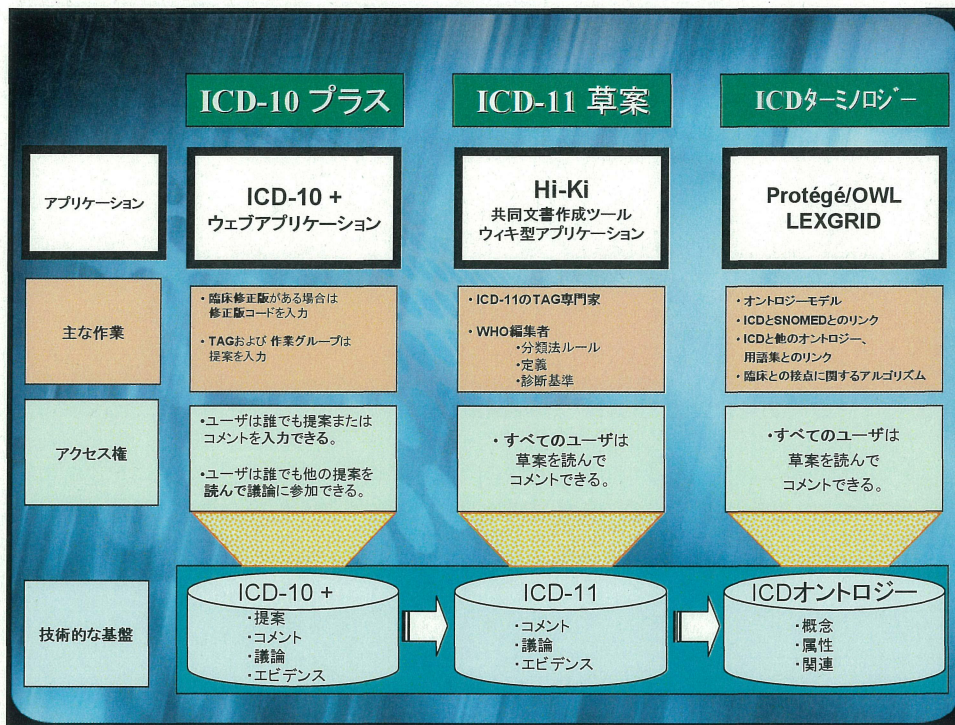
ICD-10 プラス

ICD-11 草案

ICDターミノロジー

アプリケーション

ICD-10 +
ウェブアプリケーション

Hi-Ki
共同文書作成ツール
ウィキ型アプリケーション

Protégé/OWL
LEXGRID

主な作業

・臨床修正版がある場合は修正版コードを入力

・TAGおよび 作業グループは提案を入力

・ICD-11のTAG専門家

・WHO編集者
・分類法ルール
・定義
・診断基準

・オントロジーモデル
・ICDとSNOMEDとのリンク
・ICDと他のオントロジー、用語集とのリンク
・臨床との接点に関するアルゴリズム

アクセス権

・ユーザは誰でも提案またはコメントを入力できる。

・ユーザは誰でも他の提案を読んで議論に参加できる。

・すべてのユーザは草案を読んでコメントできる。

・すべてのユーザは草案を読んでコメントできる。

技術的な基盤

ICD-10 +
・提案
・コメント
・議論
・エビデンス

ICD-11
・コメント
・議論
・エビデンス

ICDオントロジー
・概念
・属性
・関連